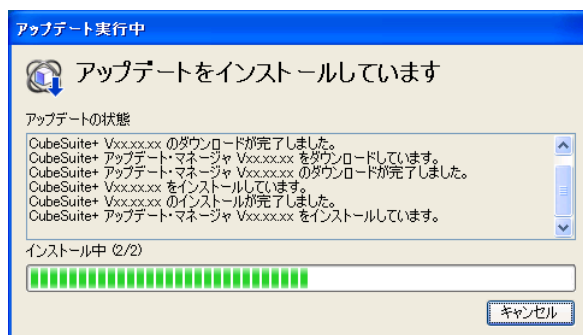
アップデート実行中

アップデートをインストールしています

アップデートの状態

CubeSuite+ Vxx.xx.xx のダウンロードが完了しました。
CubeSuite+ アップデート・マネージャ Vxx.xx.xx をダウンロードしています。
CubeSuite+ アップデート・マネージャ Vxx.xx.xx のダウンロードが完了しました。
CubeSuite+ Vxx.xx.xx をインストールしています。
CubeSuite+ Vxx.xx.xx のインストールが完了しました。
CubeSuite+ アップデート・マネージャ Vxx.xx.xx をインストールしています。

インストール中 (2/2)

キャンセル